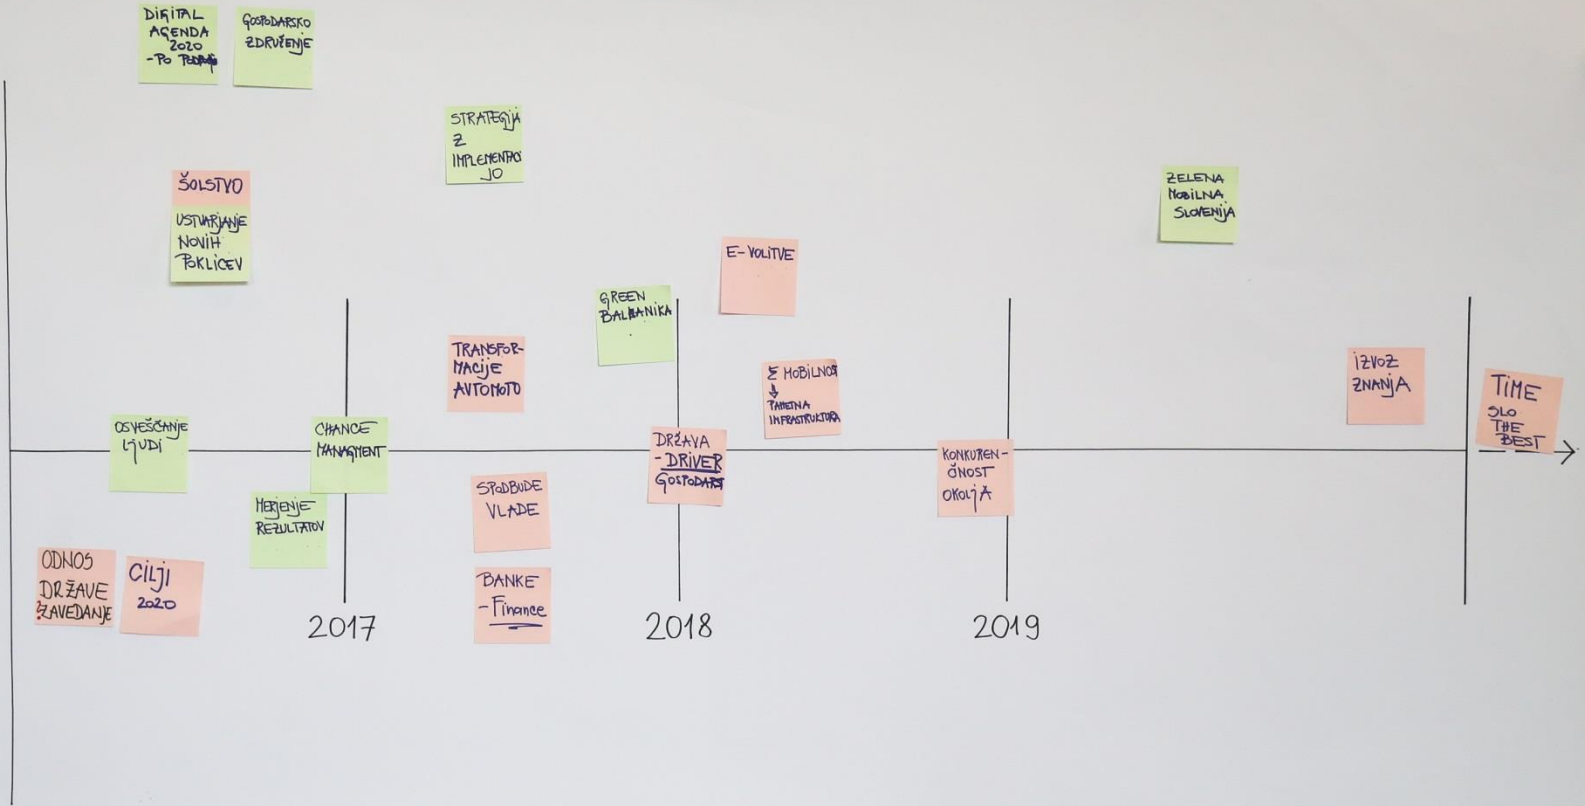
DIGITAL AGENDA 2020 -PO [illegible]

GOSPODARSKO ZDRUŽENJE

STRATEGIJA Z IMPLEMENTACIJO

ŠOLSTVO

USTVARJANJE NOVIH POKLICEV

ZELENA MOBILNA SLOVENIJA

E-VOLITVE

GREEN BALKANIKA

TRANSFORMACIJE AVTOMOTO

Σ MOBILNOST ↓ PAMETNA INFRASTRUKTURA

IZVOZ ZNANJA

TIME SLO THE BEST

OSVEŠČANJE LJUDI

CHANGE MANAGMENT

DRŽAVA -DRIVER GOSPODARST

KONKURENČNOST OKOLJA

MERJENJE REZULTATOV

SPODBUDE VLADE

ODNOS DRŽAVE ŽAVEDANJE

CILJI 2020

BANKE -Finance

2017

2018

2019